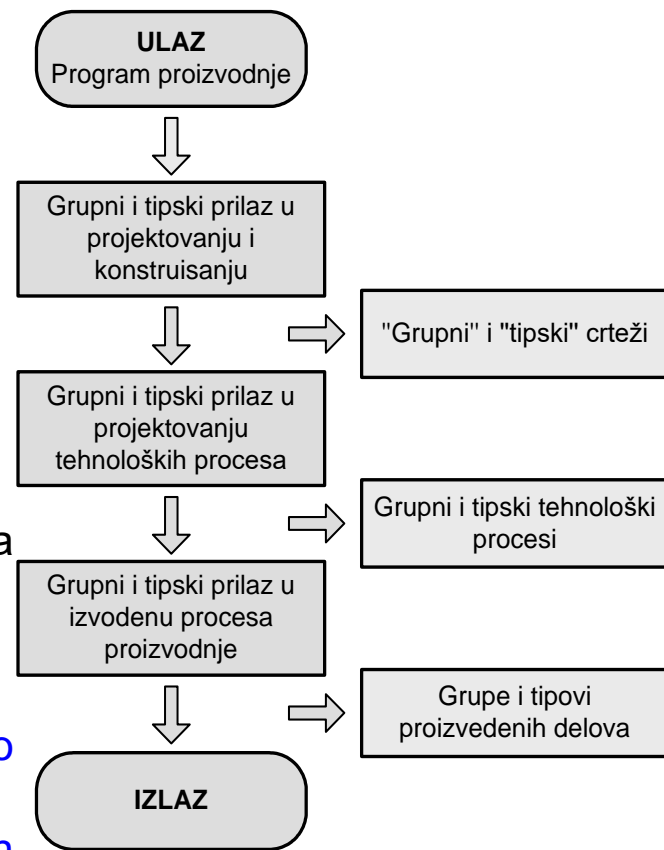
ULAZ
Program proizvodnje

Grupni i tipski prilaz u projektovanju i konstruisanju

"Grupni" i "tipski" crteži

Grupni i tipski prilaz u projektovanju tehnoloških procesa

Grupni i tipski tehnološki procesi

Grupni i tipski prilaz u izvodenu procesa proizvodnje

Grupe i tipovi proizvedenih delova

IZLAZ